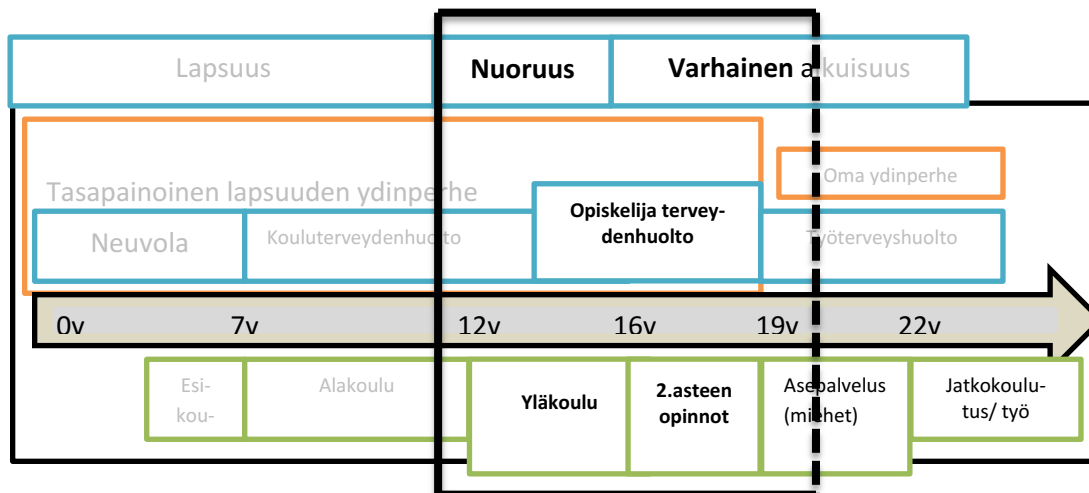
Lapsuus

Nuoruus

Varhainen aikuisuus

Tasapainoinen lapsuuden ydinperhe

Oma ydinperhe

Neuvola

Kouluterveydenhuolto

Opiskelija terveydenhuolto

Työterveyshuolto

0v

7v

12v

16v

19v

22v

Esikou-

Alakoulu

Yläkoulu

2.asteen opinnot

Asepalvelus (miehet)

Jatkokoulutus/ työ